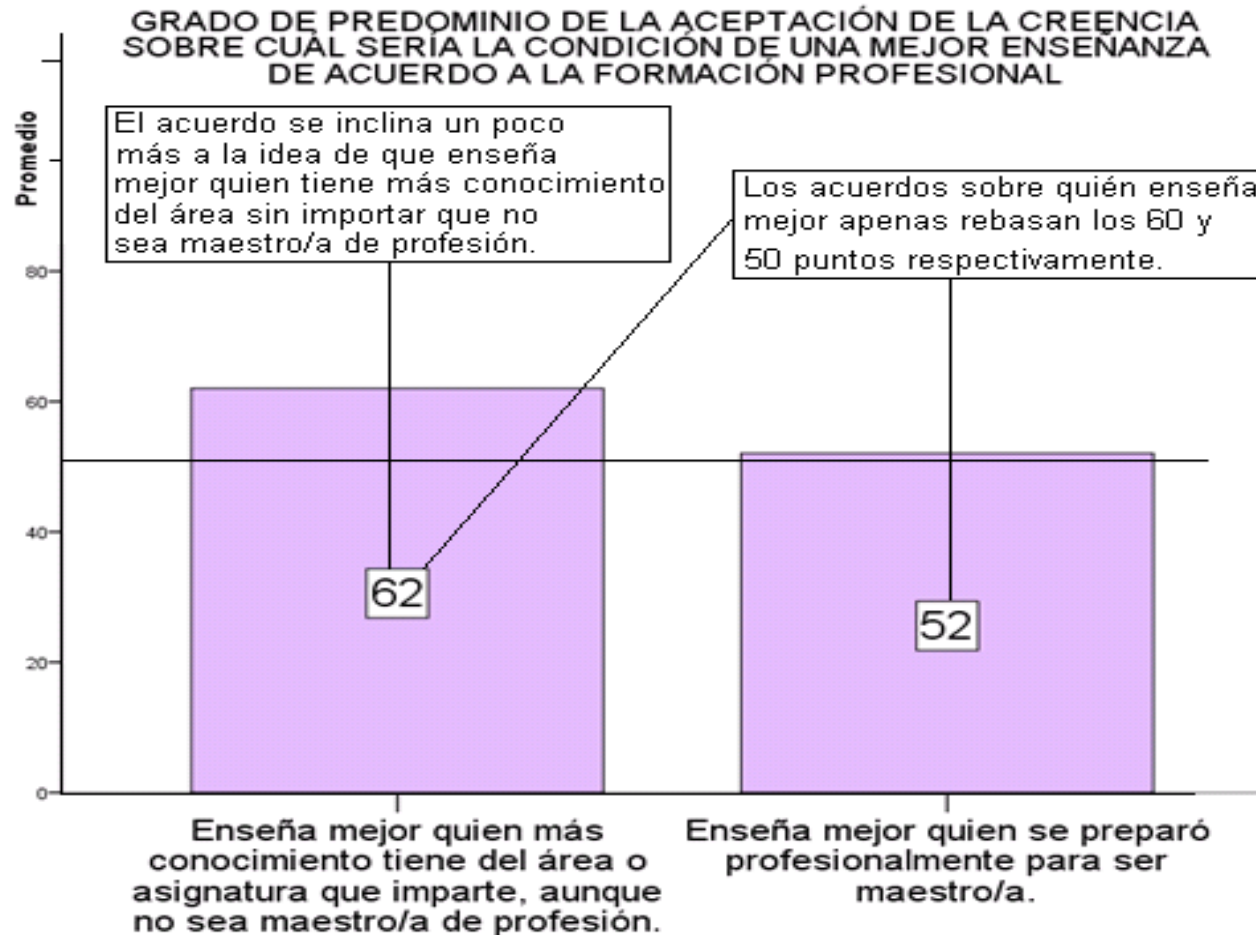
GRADO DE PREDOMINIO DE LA ACEPTACIÓN DE LA CREENCIA SOBRE CUÁL SERÍA LA CONDICIÓN DE UNA MEJOR ENSEÑANZA DE ACUERDO A LA FORMACIÓN PROFESIONAL

Promedio

El acuerdo se inclina un poco más a la idea de que enseña mejor quien tiene más conocimiento del área sin importar que no sea maestro/a de profesión.

Los acuerdos sobre quién enseña mejor apenas rebasan los 60 y 50 puntos respectivamente.

80
60
40
20
0

62

52

Enseña mejor quien más conocimiento tiene del área o asignatura que imparte, aunque no sea maestro/a de profesión.

Enseña mejor quien se preparó profesionalmente para ser maestro/a.